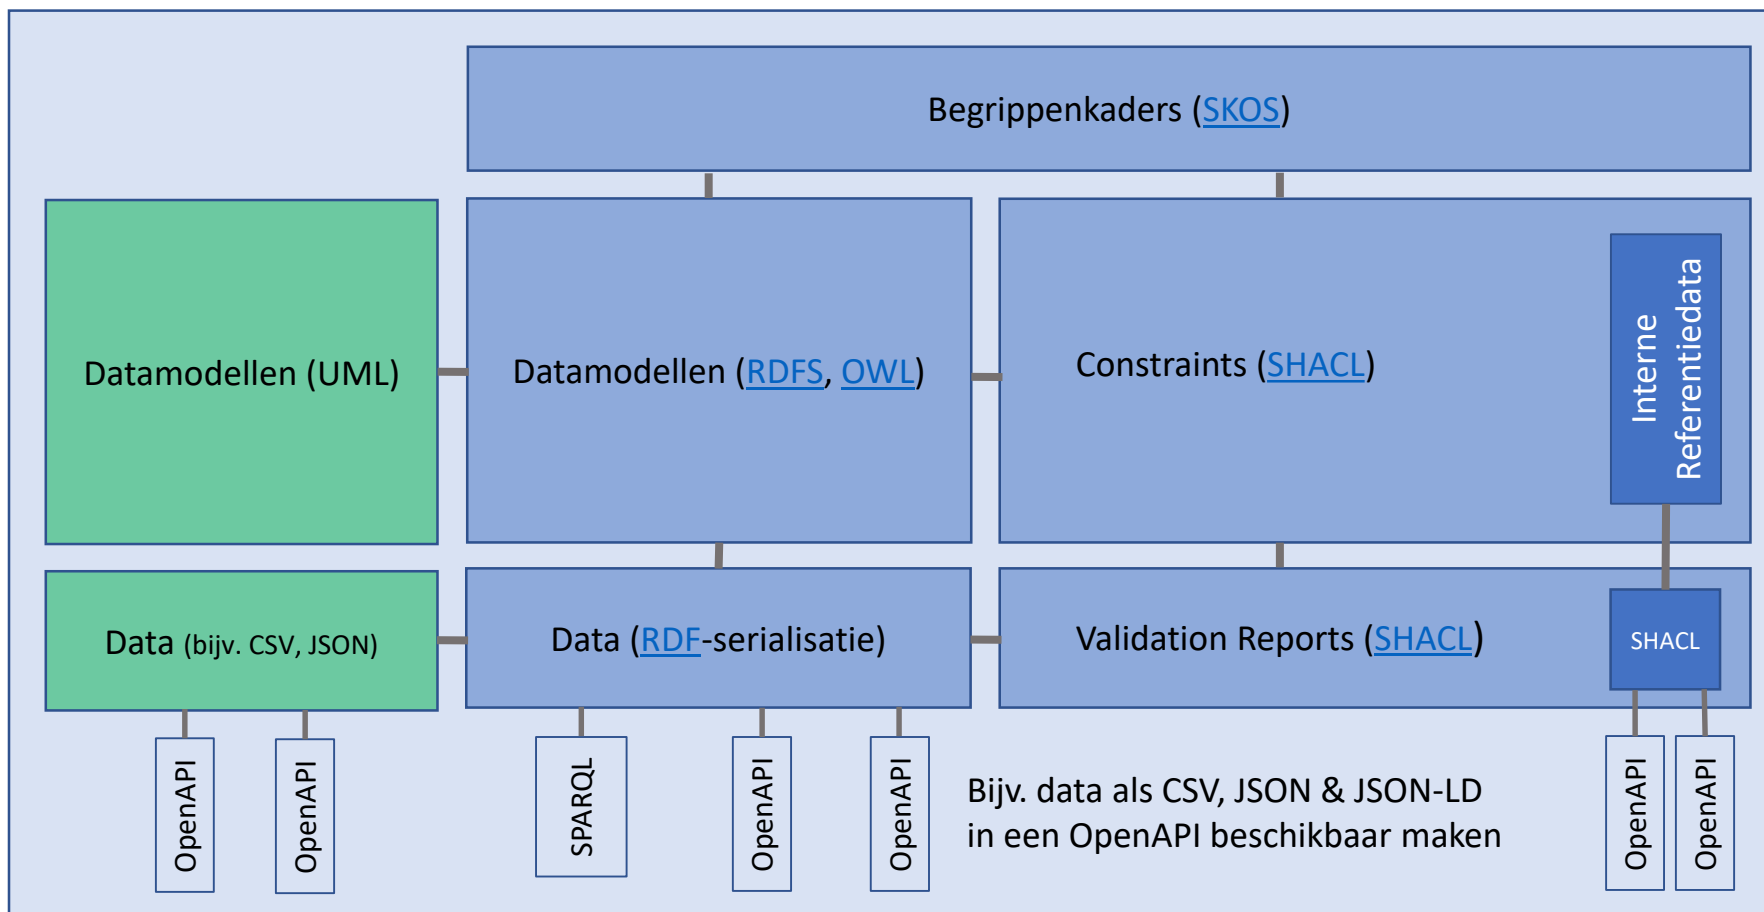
Begrippenkaders (SKOS)

Datamodellen (UML)

Datamodellen (RDFS, OWL)

Constraints (SHACL)

Interne Referentiedata

Data (bijv. CSV, JSON)

Data (RDF-serialisatie)

Validation Reports (SHACL)

SHACL

OpenAPI

OpenAPI

SPARQL

OpenAPI

OpenAPI

Bijv. data als CSV, JSON & JSON-LD in een OpenAPI beschikbaar maken

OpenAPI

OpenAPI